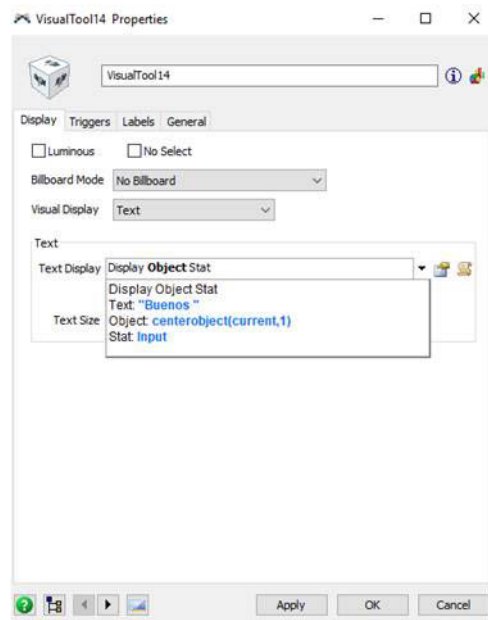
VisualTool14 Properties

VisualTool14

Display Triggers Labels General

Luminous No Select

Billboard Mode No Billboard

Visual Display Text

Text

Text Display Display **Object** Stat

Display Object Stat
Text: "Buenos "
Object: centerobject(current,1)
Stat: Input

Text Size

Apply OK Cancel